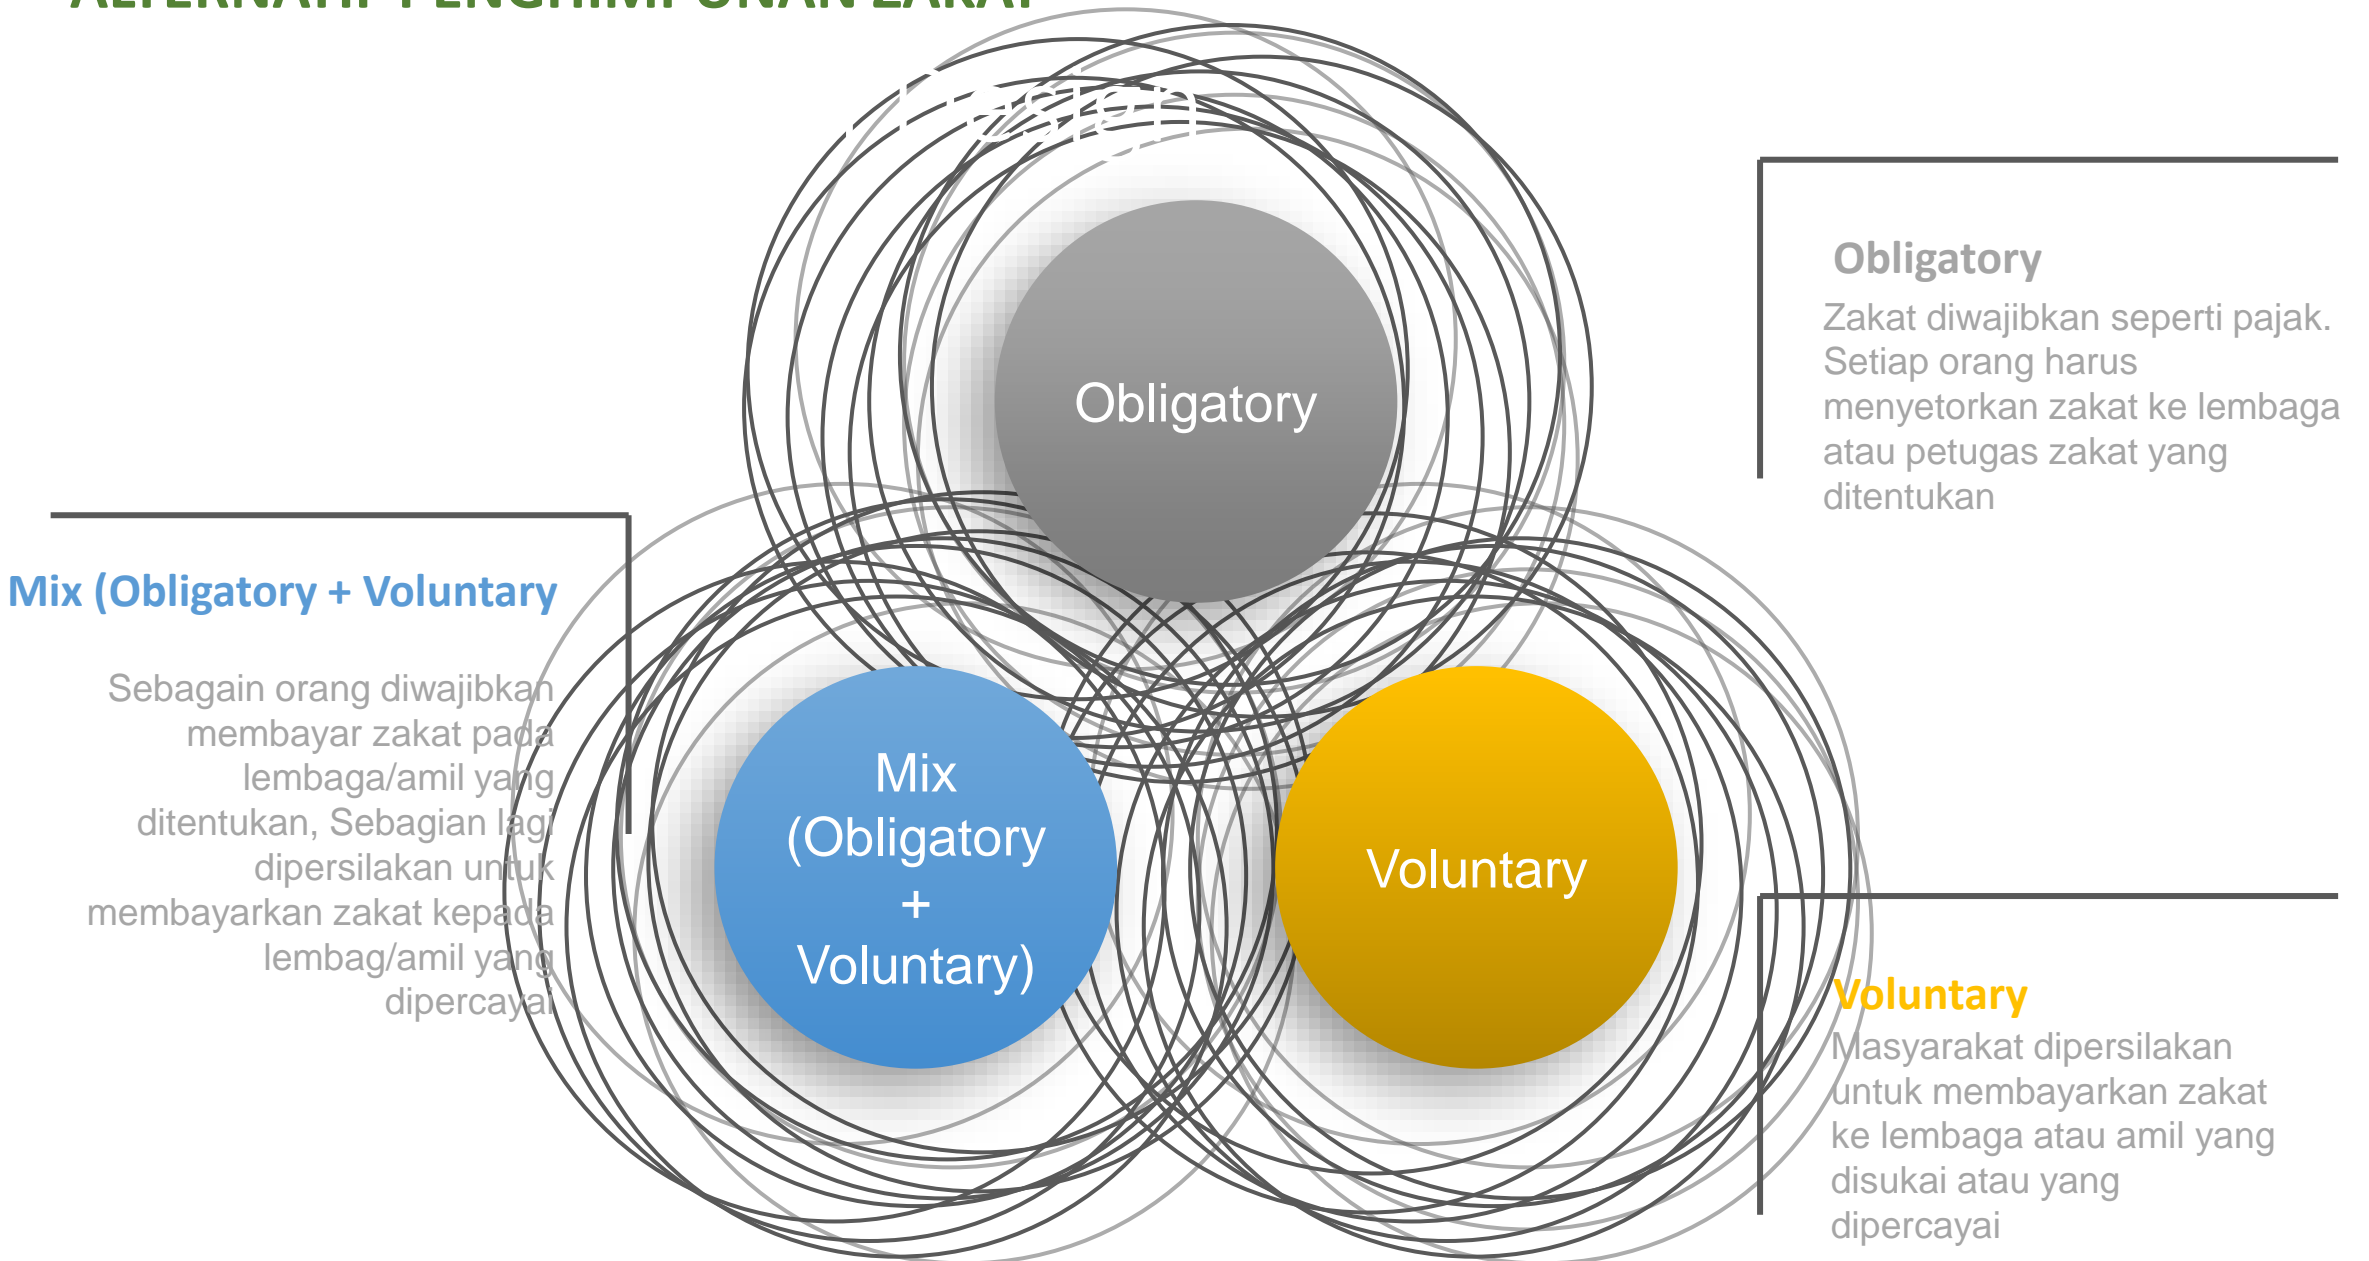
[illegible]

Design

Obligatory

Zakat diwajibkan seperti pajak. Setiap orang harus menyetorkan zakat ke lembaga atau petugas zakat yang ditentukan

Obligatory

Mix (Obligatory + Voluntary

Sebagain orang diwajibkan membayar zakat pada lembaga/amil yang ditentukan, Sebagian lagi dipersilakan untuk membayarkan zakat kepada lembag/amil yang dipercayai

Mix (Obligatory + Voluntary)

Voluntary

Voluntary

Masyarakat dipersilakan untuk membayarkan zakat ke lembaga atau amil yang disukai atau yang dipercayai